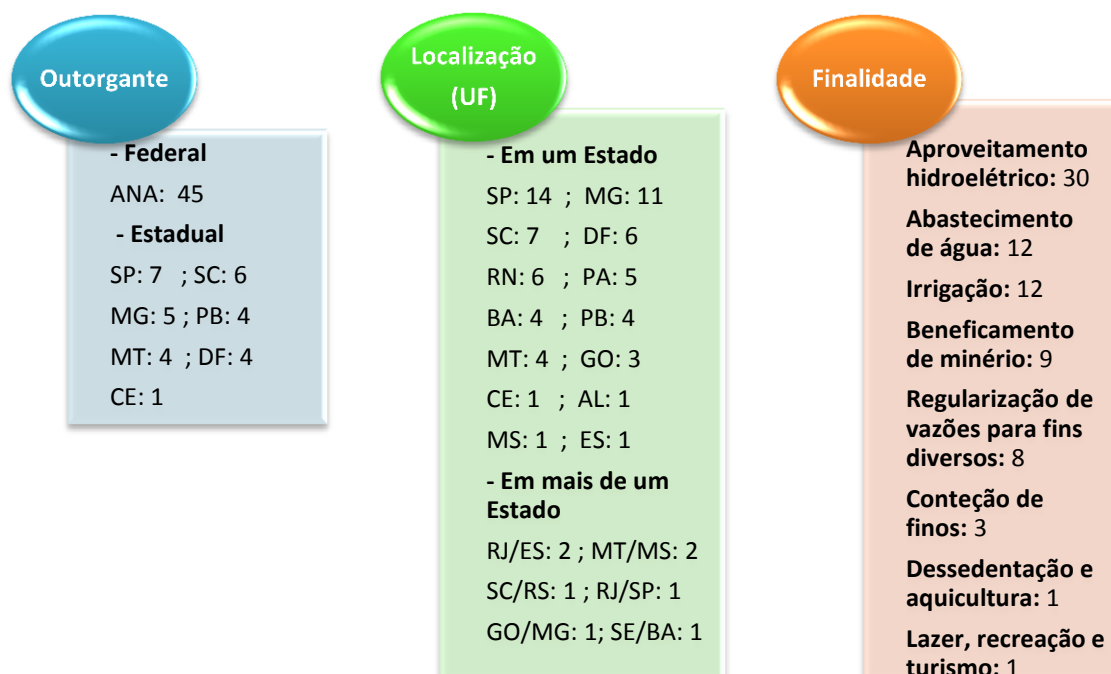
Outorgante

- Federal
ANA: 45
- Estadual
SP: 7 ; SC: 6
MG: 5 ; PB: 4
MT: 4 ; DF: 4
CE: 1

Localização (UF)

- Em um Estado
SP: 14 ; MG: 11
SC: 7 ; DF: 6
RN: 6 ; PA: 5
BA: 4 ; PB: 4
MT: 4 ; GO: 3
CE: 1 ; AL: 1
MS: 1 ; ES: 1
- Em mais de um Estado
RJ/ES: 2 ; MT/MS: 2
SC/RS: 1 ; RJ/SP: 1
GO/MG: 1; SE/BA: 1

Finalidade

Aproveitamento hidroelétrico: 30
Abastecimento de água: 12
Irrigação: 12
Beneficamento de minério: 9
Regularização de vazões para fins diversos: 8
Conteção de finos: 3
Dessedentação e aquicultura: 1
Lazer, recreação e turismo: 1